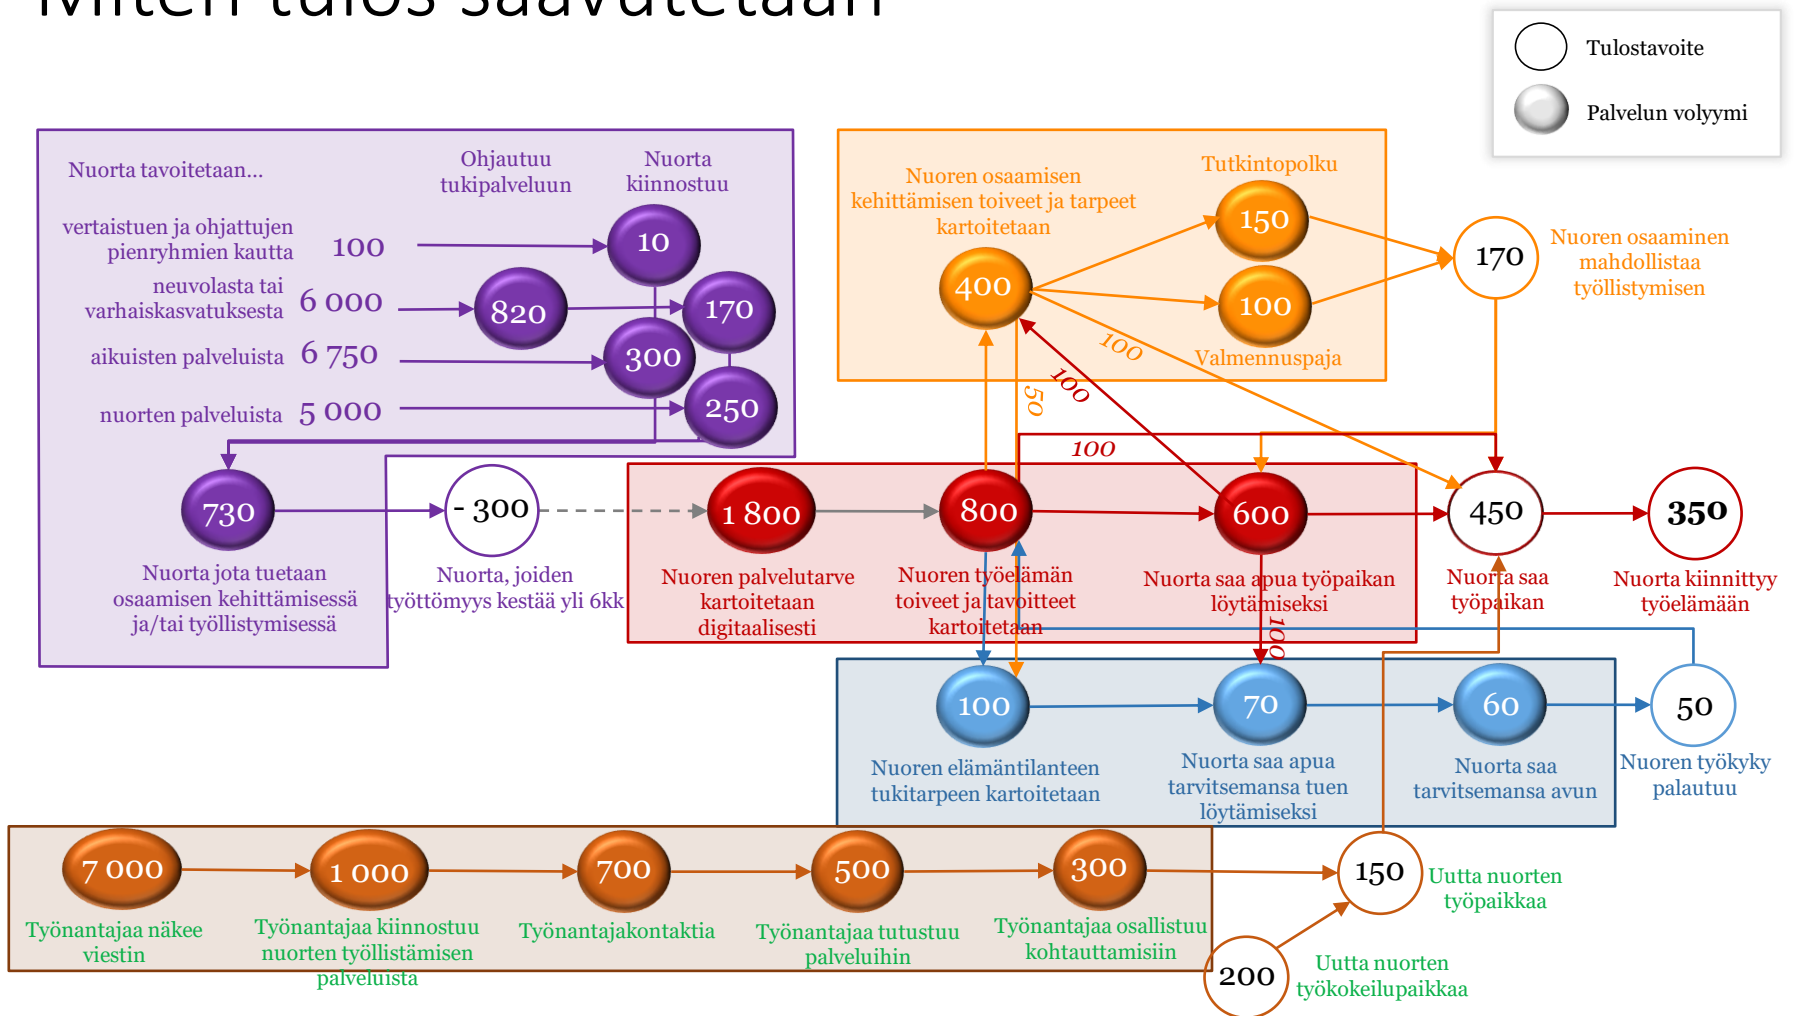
Tulostavoite

Palvelun volyymi

Nuorta tavoitetaan...

Ohjautuu tukipalveluun

Nuorta kiinnostuu

vertaistuen ja ohjattujen pienryhmien kautta 100

10

neuvolasta tai varhaiskasvatuksesta 6 000

820

170

aikuisten palveluista 6 750

300

nuorten palveluista 5 000

250

730

Nuorta jota tuetaan osaamisen kehittämisessä ja/tai työllistymisessä

- 300

Nuorta, joiden työttömyys kestää yli 6kk

Nuoren osaamisen kehittämisen toiveet ja tarpeet kartoitetaan

400

Tutkintopolku

150

100

Valmennuspaja

100

170

Nuoren osaaminen mahdollistaa työllistymisen

100

50

100

1 800

Nuoren palvelutarve kartoitetaan digitaalisesti

800

Nuoren työelämän toiveet ja tavoitteet kartoitetaan

600

Nuorta saa apua työpaikan löytämiseksi

450

Nuorta saa työpaikan

350

Nuorta kiinnittyy työelämään

100

100

Nuoren elämäntilanteen tukitarpeen kartoitetaan

70

Nuorta saa apua tarvitsemansa tuen löytämiseksi

60

Nuorta saa tarvitsemansa avun

50

Nuoren työkyky palautuu

7 000

Työnantajaa näkee viestin

1 000

Työnantajaa kiinnostuu nuorten työllistämisen palveluista

700

Työnantajakontaktia

500

Työnantajaa tutustuu palveluihin

300

Työnantajaa osallistuu kohtauttamisiin

150

Uutta nuorten työpaikkaa

200

Uutta nuorten työkokeilupaikkaa